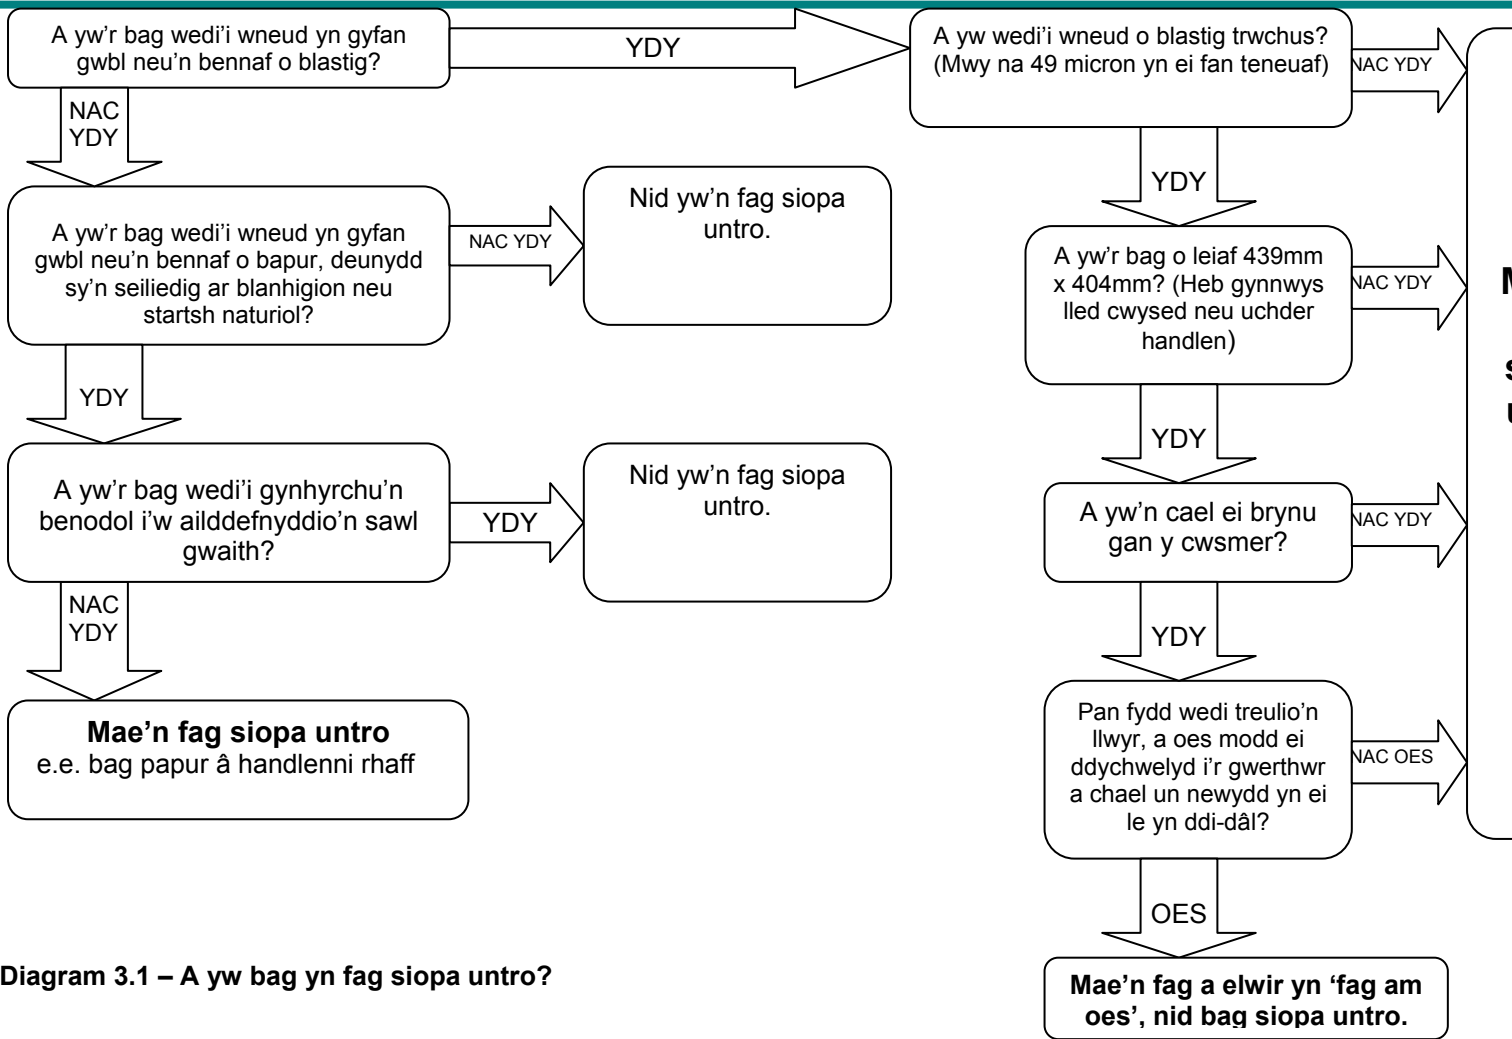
A yw'r bag wedi'i wneud yn gyfan gwbl neu'n bennaf o blastig?

YDY

NAC YDY

A yw'r bag wedi'i wneud yn gyfan gwbl neu'n bennaf o bapur, deunydd sy'n seiliedig ar blanhigion neu startsh naturiol?

NAC YDY

Nid yw'n fag siopa untro.

YDY

A yw'r bag wedi'i gynhyrchu'n benodol i'w ailddefnyddio'n sawl gwaith?

YDY

Nid yw'n fag siopa untro.

NAC YDY

**Mae'n fag siopa untro**
e.e. bag papur â handlenni rhaff

A yw wedi'i wneud o blastig trwchus? (Mwy na 49 micron yn ei fan teneuaf)

NAC YDY

YDY

A yw'r bag o leiaf 439mm x 404mm? (Heb gynnwys lled cwysed neu uchder handlen)

NAC YDY

YDY

A yw'n cael ei brynu gan y cwsmer?

NAC YDY

YDY

Pan fydd wedi treulio'n llwyr, a oes modd ei ddychwelyd i'r gwerthwr a chael un newydd yn ei le yn ddi-dâl?

NAC OES

OES

**Mae'n fag a elwir yn 'fag am oes', nid bag siopa untro.**

M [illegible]

S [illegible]

U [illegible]

**Diagram 3.1 – A yw bag yn fag siopa untro?**